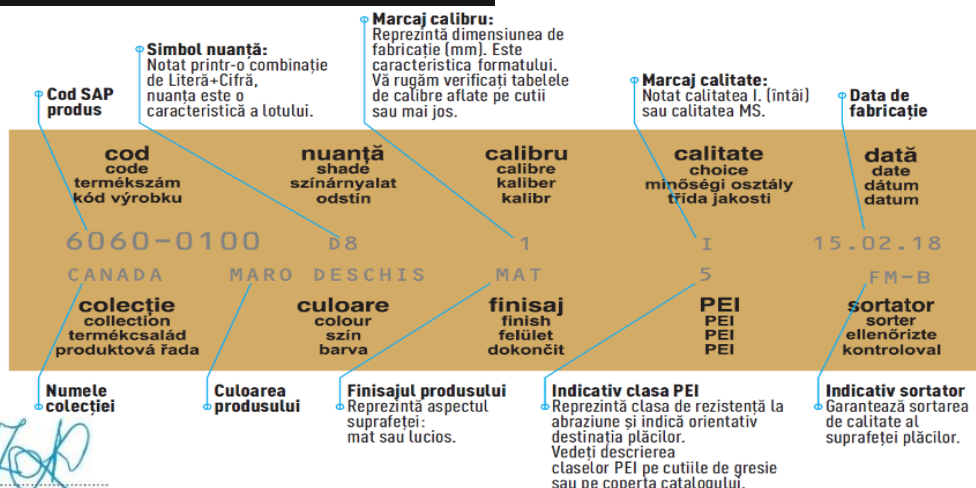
Marcaj calibru:
Reprezintă dimensiunea de fabricație (mm). Este caracteristica formatului. Vă rugăm verificați tabelele de calibre aflate pe cutii sau mai jos.

Simbol nuanță:
Notat printr-o combinație de Literă+Cifră, nuanța este o caracteristică a lotului.

Cod SAP produs

Marcaj calitate:
Notat calitatea I. (întâi) sau calitatea MS.

Data de fabricație

cod
code
termékszám
kód výrobku

nuanță
shade
színárnyalat
odstín

calibru
calibre
kaliber
kalibr

calitate
choice
minőségi osztály
třída jakosti

dată
date
dátum
datum

6060-0100

D8

1

I

15.02.18

CANADA

MARO DESCHIS

MAT

5

FM-B

colecție
collection
termékcsalád
produktová řada

culoare
colour
szín
barva

finisaj
finish
felület
dokončit

PEI
PEI
PEI
PEI

sortator
sorter
ellenőrizte
kontroloval

Numele colecției

Culoarea produsului

Finisajul produsului
Reprezintă aspectul suprafeței:
mat sau lucios.

Indicativ clasa PEI
Reprezintă clasa de rezistență la abraziune și indică orientativ destinația plăcilor.
Vedeți descrierea claselor PEI pe cutiile de gresie sau pe coperta catalogului.

Indicativ sortator
Garantează sortarea de calitate al suprafeței plăcilor.